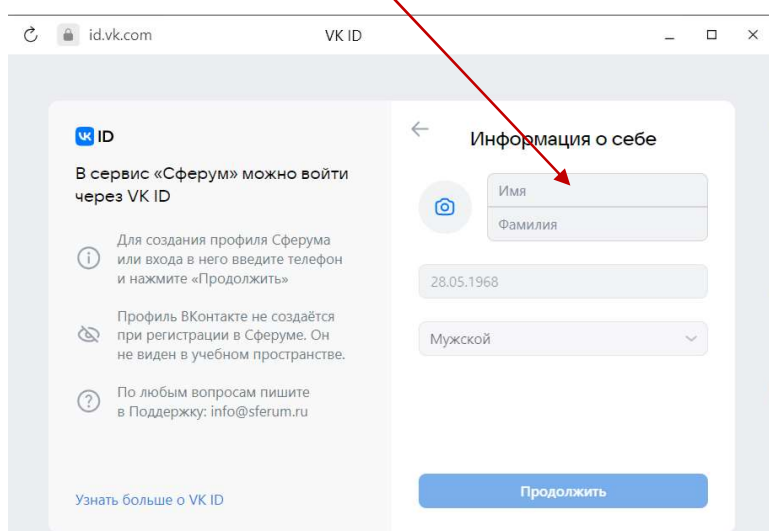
id.vk.com

VK ID

VK ID

В сервис «Сферум» можно войти через VK ID

Для создания профиля Сферума или входа в него введите телефон и нажмите «Продолжить»

Профиль ВКонтакте не создаётся при регистрации в Сферуме. Он не виден в учебном пространстве.

По любым вопросам пишите в Поддержку: info@sferum.ru

Узнать больше о VK ID

Информация о себе

Имя

Фамилия

28.05.1968

Мужской

Продолжить